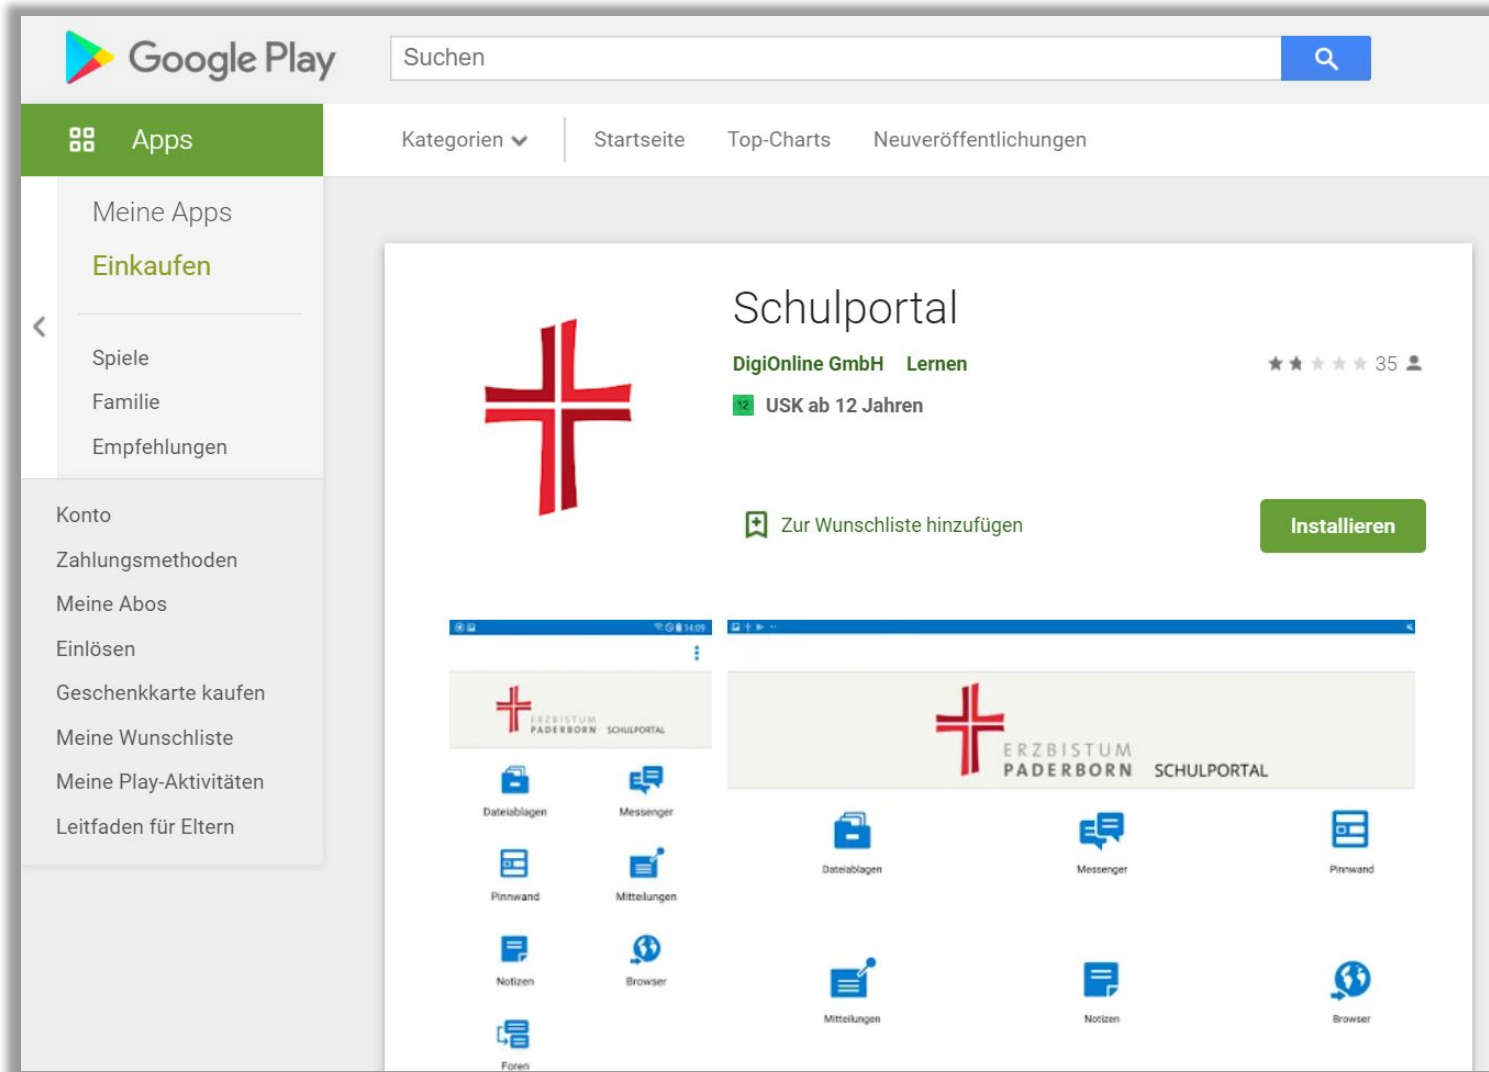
Google Play

Suchen

Apps

Kategorien

Startseite

Top-Charts

Neuveröffentlichungen

Meine Apps

Einkaufen

Spiele

Familie

Empfehlungen

Konto

Zahlungsmethoden

Meine Abos

Einlösen

Geschenkkarte kaufen

Meine Wunschliste

Meine Play-Aktivitäten

Leitfaden für Eltern

Schulportal

DigiOnline GmbH Lernen

35

12 USK ab 12 Jahren

Zur Wunschliste hinzufügen

Installieren

ERZBISTUM PADERBORN SCHULPORTAL

Dateiablagen

Messenger

Pinnwand

Mitteilungen

Notizen

Browser

Foren

ERZBISTUM PADERBORN SCHULPORTAL

Dateiablagen

Messenger

Pinnwand

Mitteilungen

Notizen

Browser